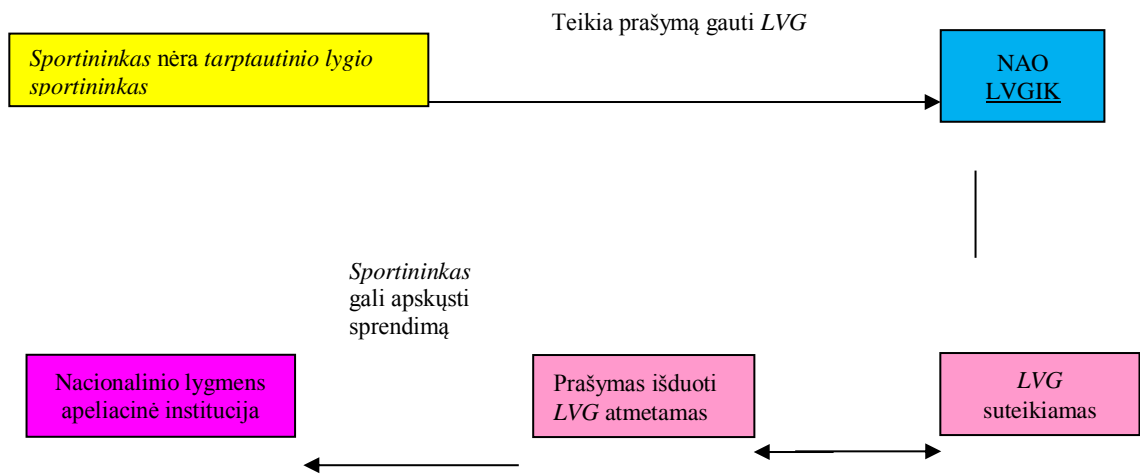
Teikia prašymą gauti *LVG*

*Sportininkas* nėra *tarptautinio lygio sportininkas*

NAO LVGIK

*Sportininkas* gali apskųsti sprendimą

Nacionalinio lygmens apeliacinė institucija

Prašymas išduoti *LVG* atmetamas

*LVG* suteikiamas